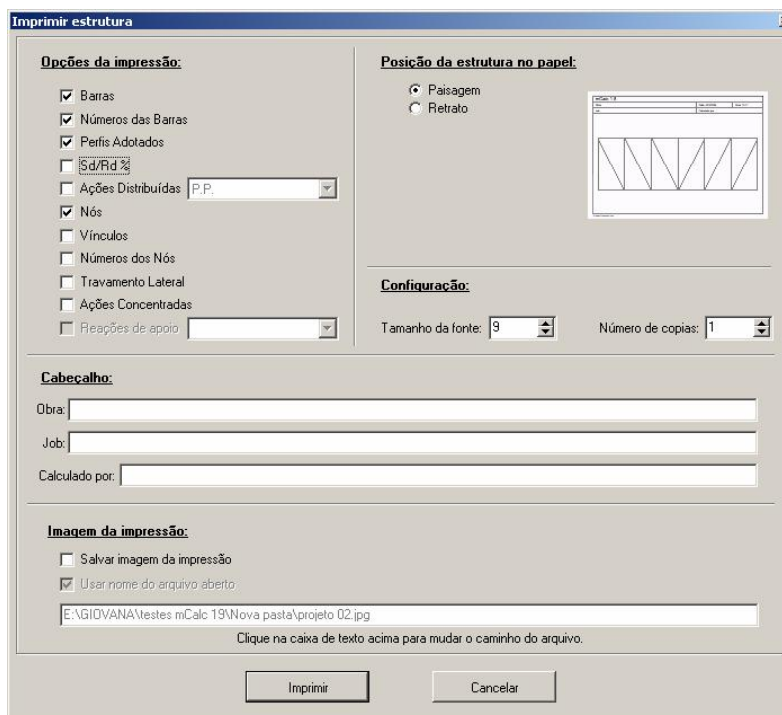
Imprimir estrutura

Opções da impressão:

Barras
Números das Barras
Perfis Adotados
Sd/Rd %
Ações Distribuídas P.P.
Nós
Vínculos
Números dos Nós
Travamento Lateral
Ações Concentradas
Reações de apoio

Posição da estrutura no papel:

Paisagem
Retrato

mCalc 1.9

Configuração:

Tamanho da fonte: 9

Número de copias: 1

Cabeçalho:

Obra:

Job:

Calculado por:

Imagem da impressão:

Salvar imagem da impressão
Usar nome do arquivo aberto

E:\GIOVANA\testes mCalc 19\Nova pasta\projeto 02.jpg

Clique na caixa de texto acima para mudar o caminho do arquivo.

Imprimir

Cancelar